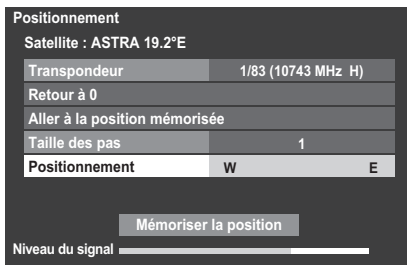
Positionnement

Satellite : ASTRA 19.2°E

| | |
|---|---|
| Transpondeur | 1/83 (10743 MHz H) |
| Retour à 0 | |
| Aller à la position mémorisée | |
| Taille des pas | 1 |
| Positionnement | W E |

Mémoriser la position

Niveau du signal